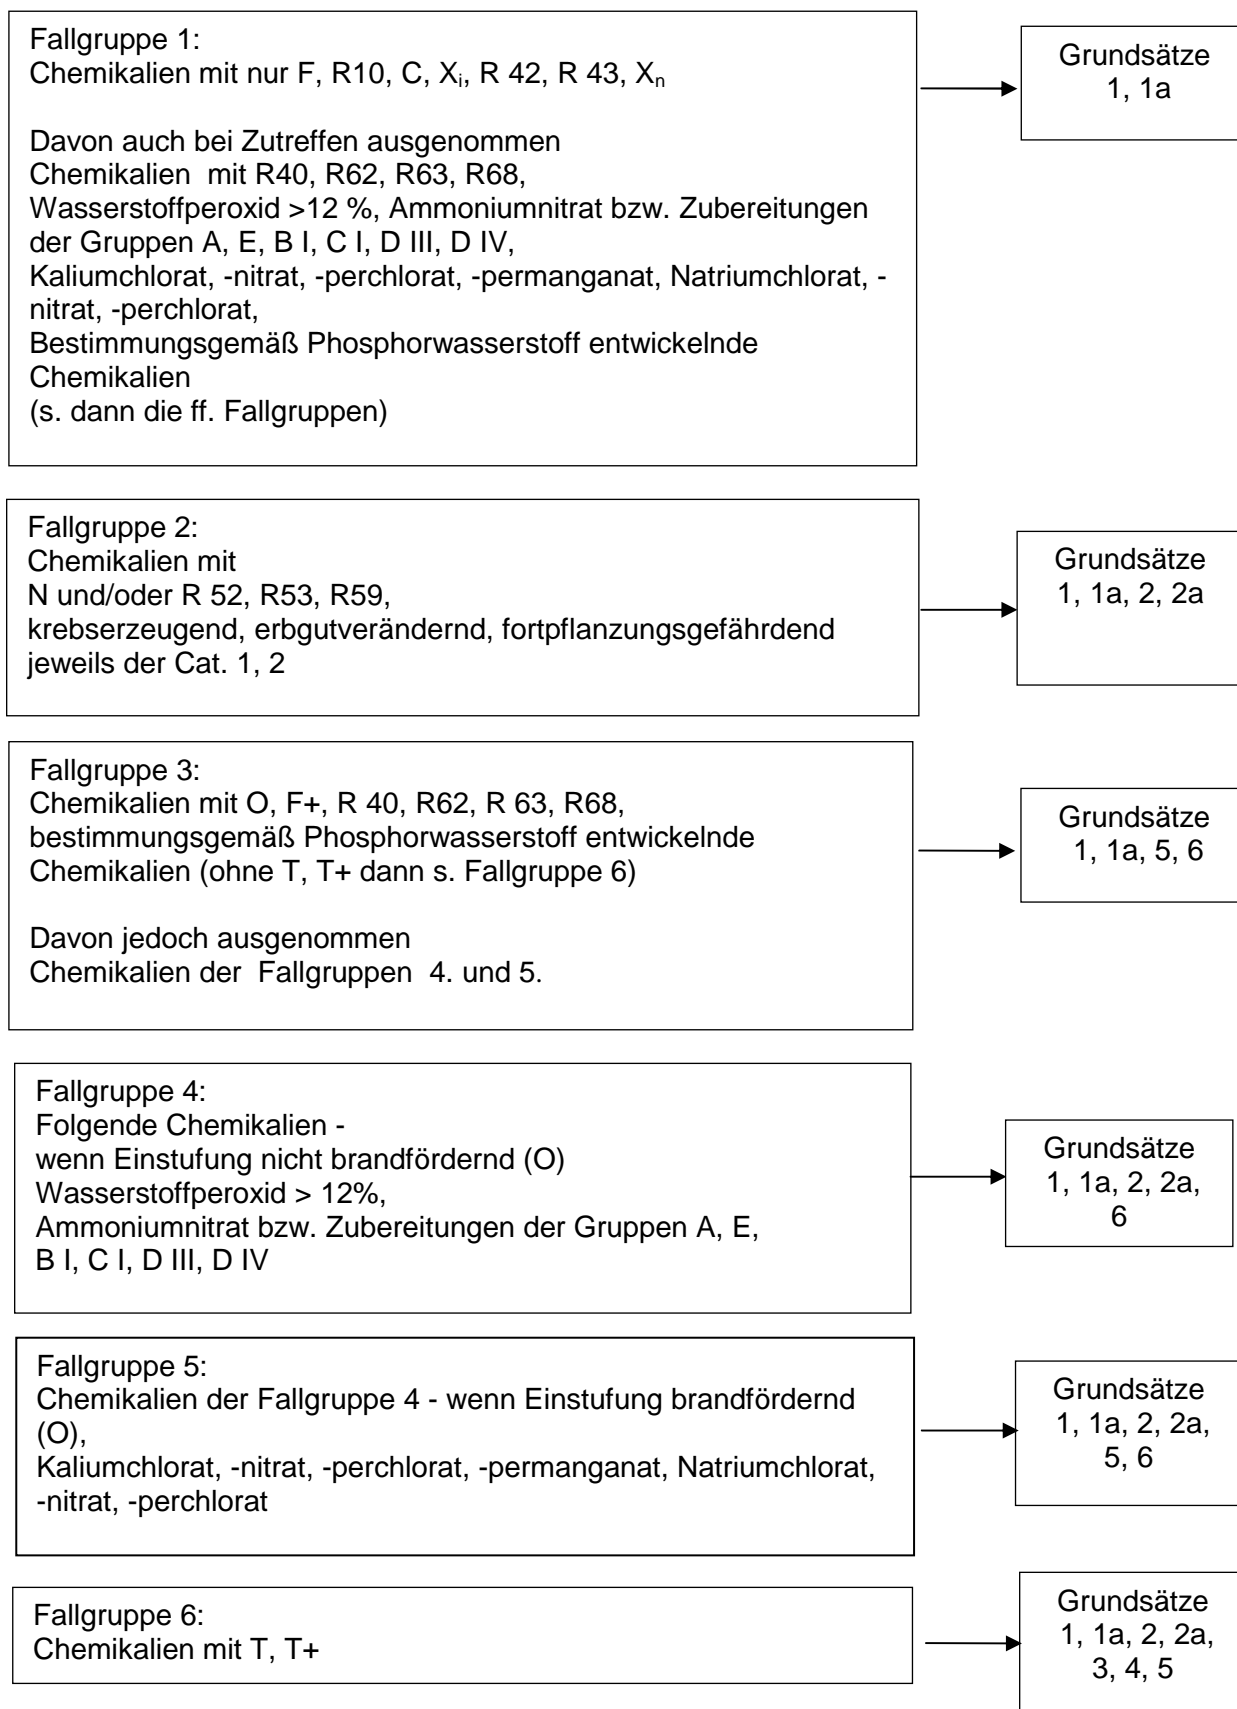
Fallgruppe 1:
Chemikalien mit nur F, R10, C, $X_i$, R 42, R 43, $X_n$

Davon auch bei Zutreffen ausgenommen
Chemikalien mit R40, R62, R63, R68,
Wasserstoffperoxid >12 %, Ammoniumnitrat bzw. Zubereitungen der Gruppen A, E, B I, C I, D III, D IV,
Kaliumchlorat, -nitrat, -perchlorat, -permanganat, Natriumchlorat, -nitrat, -perchlorat,
Bestimmungsgemäß Phosphorwasserstoff entwickelnde Chemikalien
(s. dann die ff. Fallgruppen)

Grundsätze 1, 1a

Fallgruppe 2:
Chemikalien mit
N und/oder R 52, R53, R59,
krebserzeugend, erbgutverändernd, fortpflanzungsgefährdend jeweils der Cat. 1, 2

Grundsätze 1, 1a, 2, 2a

Fallgruppe 3:
Chemikalien mit O, F+, R 40, R62, R 63, R68,
bestimmungsgemäß Phosphorwasserstoff entwickelnde Chemikalien (ohne T, T+ dann s. Fallgruppe 6)

Davon jedoch ausgenommen
Chemikalien der Fallgruppen 4. und 5.

Grundsätze 1, 1a, 5, 6

Fallgruppe 4:
Folgende Chemikalien -
wenn Einstufung nicht brandfördernd (O)
Wasserstoffperoxid > 12%,
Ammoniumnitrat bzw. Zubereitungen der Gruppen A, E, B I, C I, D III, D IV

Grundsätze 1, 1a, 2, 2a, 6

Fallgruppe 5:
Chemikalien der Fallgruppe 4 - wenn Einstufung brandfördernd (O),
Kaliumchlorat, -nitrat, -perchlorat, -permanganat, Natriumchlorat, -nitrat, -perchlorat

Grundsätze 1, 1a, 2, 2a, 5, 6

Fallgruppe 6:
Chemikalien mit T, T+

Grundsätze 1, 1a, 2, 2a, 3, 4, 5